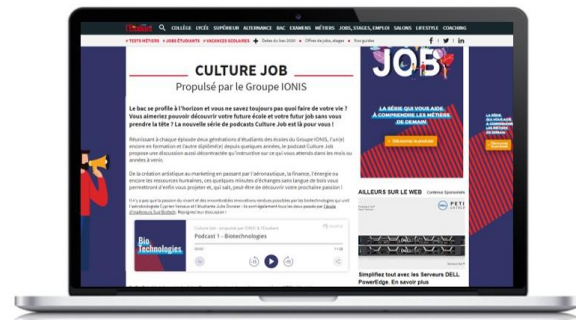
COLLÈGE LYCÉE SUPÉRIEUR ALTERNANCE BAC EXAMENS MÉTIERS JOBS, STAGES, EMPLOI SALONS LIFESTYLE COACHING

TESTS MÉTIERS JOBS ÉTUDIANTS VACANCES SCOLAIRES

CULTURE JOB

Propulsé par le Groupe IONIS

Le bac se profile à l'horizon et vous ne savez toujours pas quoi faire de votre vie ? Vous aimeriez pouvoir découvrir votre future école et votre futur job sans vous prendre la tête ? La nouvelle série de podcasts Culture Job est là pour vous !

Réunissant à chaque épisode deux générations d'étudiants des écoles du Groupe IONIS, l'un(e) encore en formation et l'autre diplômé(e) depuis quelques années, le podcast Culture Job propose une discussion aussi décontractée qu'instructive sur ce qui vous attends dans les mois ou années à venir.

De la création artistique au marketing en passant par l'aéronautique, la finance, l'énergie ou encore les ressources humaines, ces quelques minutes d'échanges sans langue de bois vous permettront d'enfin vous projeter et, qui sait, peut-être de découvrir votre prochaine passion !

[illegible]

Bio Technologies

Podcast 1 - Biotechnologies

JOB

LA SÉRIE QUI VOUS AIDE À COMPRENDRE LES MÉTIERS DE DEMAIN

AILLEURS SUR LE WEB

Simplifiez tout avec les Serveurs DELL PowerEdge. En savoir plus